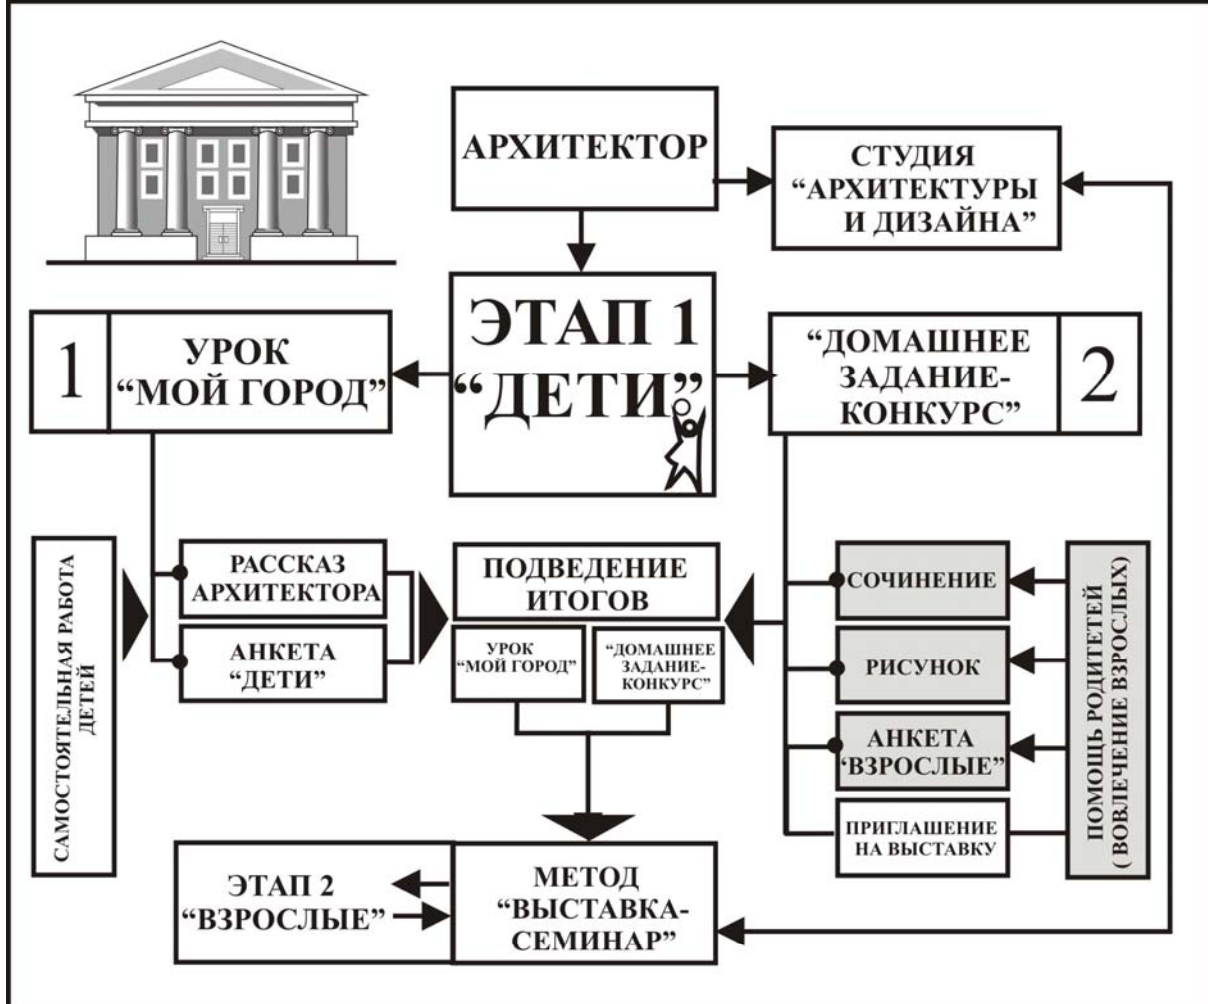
АРХИТЕКТОР

СТУДИЯ “АРХИТЕКТУРЫ И ДИЗАЙНА”

ЭТАП 1 “ДЕТИ”

1 УРОК “МОЙ ГОРОД”

“ДОМАШНЕЕ ЗАДАНИЕ-КОНКУРС” 2

САМОСТОЯТЕЛЬНАЯ РАБОТА ДЕТЕЙ

РАССКАЗ АРХИТЕКТОРА

АНКЕТА “ДЕТИ”

ПОДВЕДЕНИЕ ИТОГОВ

УРОК “МОЙ ГОРОД”

“ДОМАШНЕЕ ЗАДАНИЕ-КОНКУРС”

СОЧИНЕНИЕ

РИСУНОК

АНКЕТА “ВЗРОСЛЫЕ”

ПРИГЛАШЕНИЕ НА ВЫСТАВКУ

ПОМОЩЬ РОДИТЕЛЕЙ ( ВОВЛЕЧЕНИЕ ВЗРОСЛЫХ)

ЭТАП 2 “ВЗРОСЛЫЕ”

МЕТОД “ВЫСТАВКА-СЕМИНАР”